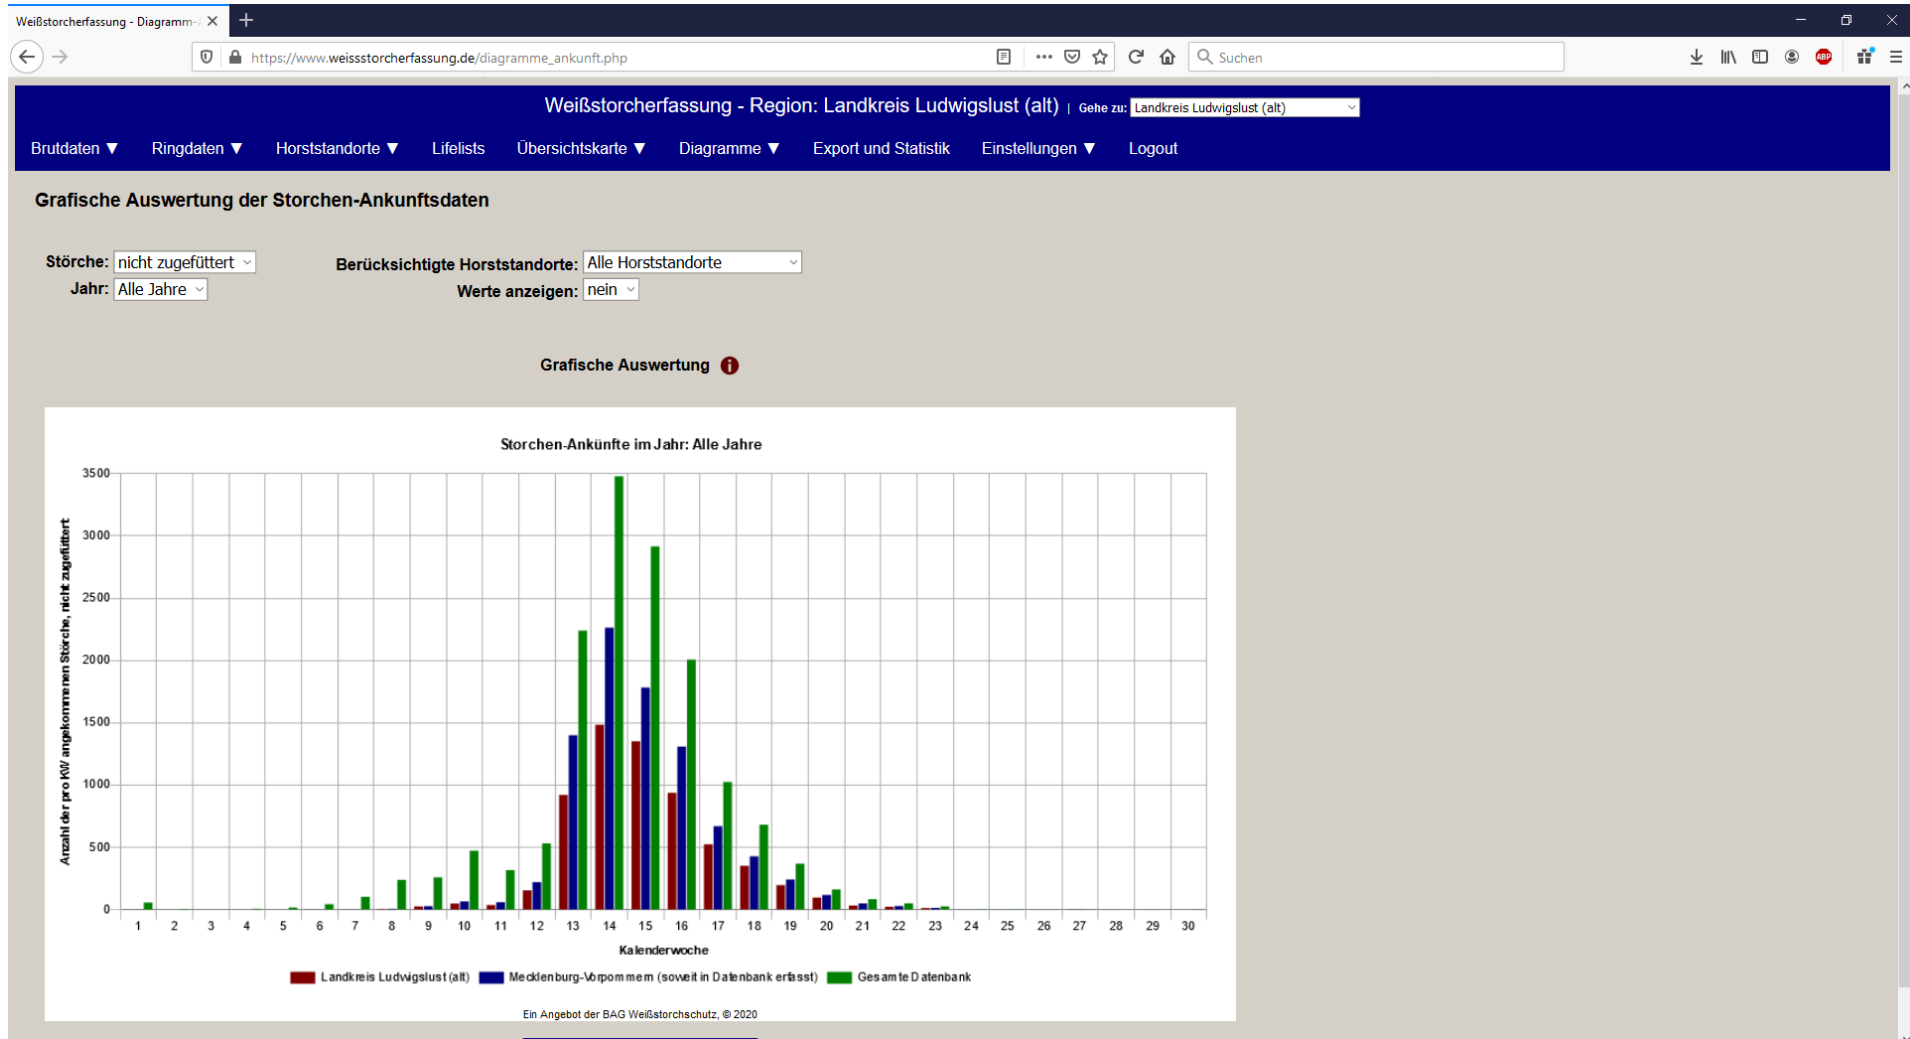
Weißstorcherfassung - Diagramm-

https://www.weissstorcherfassung.de/diagramme_ankunft.php

Suchen

Weißstorcherfassung - Region: Landkreis Ludwigslust (alt) | Gehe zu: Landkreis Ludwigslust (alt)

Brutdaten ▼ Ringdaten ▼ Horststandorte ▼ Lifelists Übersichtskarte ▼ Diagramme ▼ Export und Statistik Einstellungen ▼ Logout

Grafische Auswertung der Storchen-Ankunftsdaten

Störche: nicht zugefüttert
Jahr: Alle Jahre

Berücksichtigte Horststandorte: Alle Horststandorte
Werte anzeigen: nein

Grafische Auswertung

Storchen-Ankünfte im Jahr: Alle Jahre

Anzahl der pro KW angekommenen Störche, nicht zugefüttert

3500
3000
2500
2000
1500
1000
500
0

1 2 3 4 5 6 7 8 9 10 11 12 13 14 15 16 17 18 19 20 21 22 23 24 25 26 27 28 29 30

Kalenderwoche

Landkreis Ludwigslust (alt) Mecklenburg-Vorpommern (soweit in Datenbank erfasst) Gesamte Datenbank

Ein Angebot der BAG Weißstorchschutz, © 2020